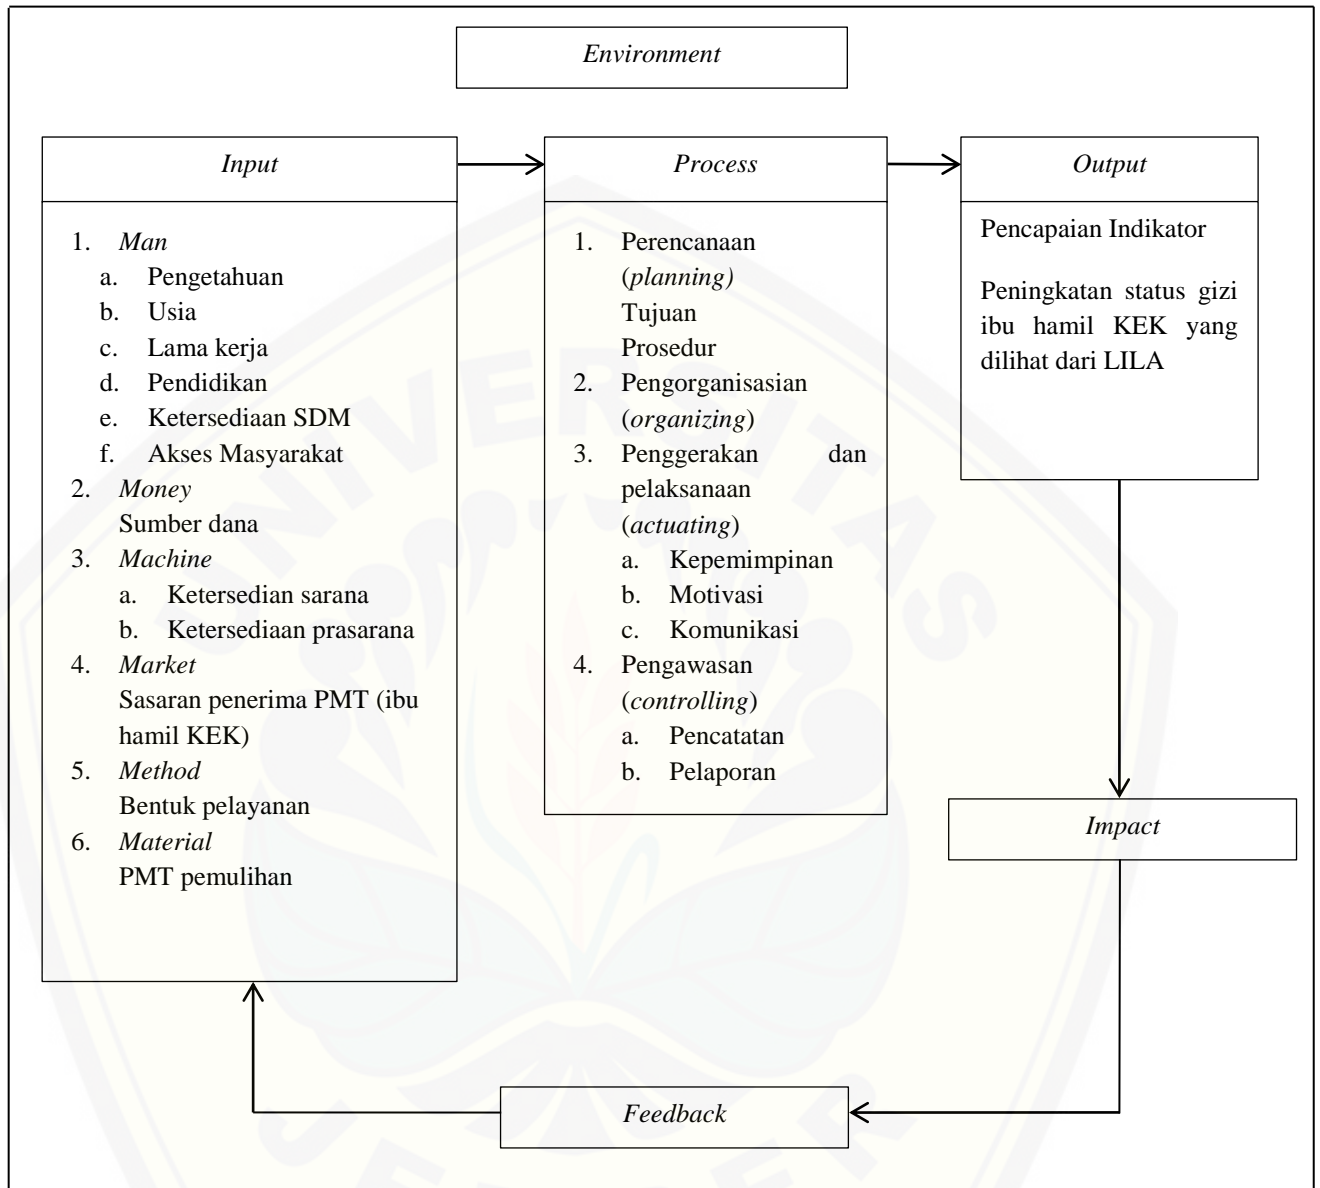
Environment

Input

1. Man
a. Pengetahuan
b. Usia
c. Lama kerja
d. Pendidikan
e. Ketersediaan SDM
f. Akses Masyarakat
2. Money
Sumber dana
3. Machine
a. Ketersedian sarana
b. Ketersediaan prasarana
4. Market
Sasaran penerima PMT (ibu hamil KEK)
5. Method
Bentuk pelayanan
6. Material
PMT pemulihan

Process

1. Perencanaan (planning)
Tujuan
Prosedur
2. Pengorganisasian (organizing)
3. Penggerakan dan pelaksanaan (actuating)
a. Kepemimpinan
b. Motivasi
c. Komunikasi
4. Pengawasan (controlling)
a. Pencatatan
b. Pelaporan

Output

Pencapaian Indikator

Peningkatan status gizi ibu hamil KEK yang dilihat dari LILA

Impact

Feedback